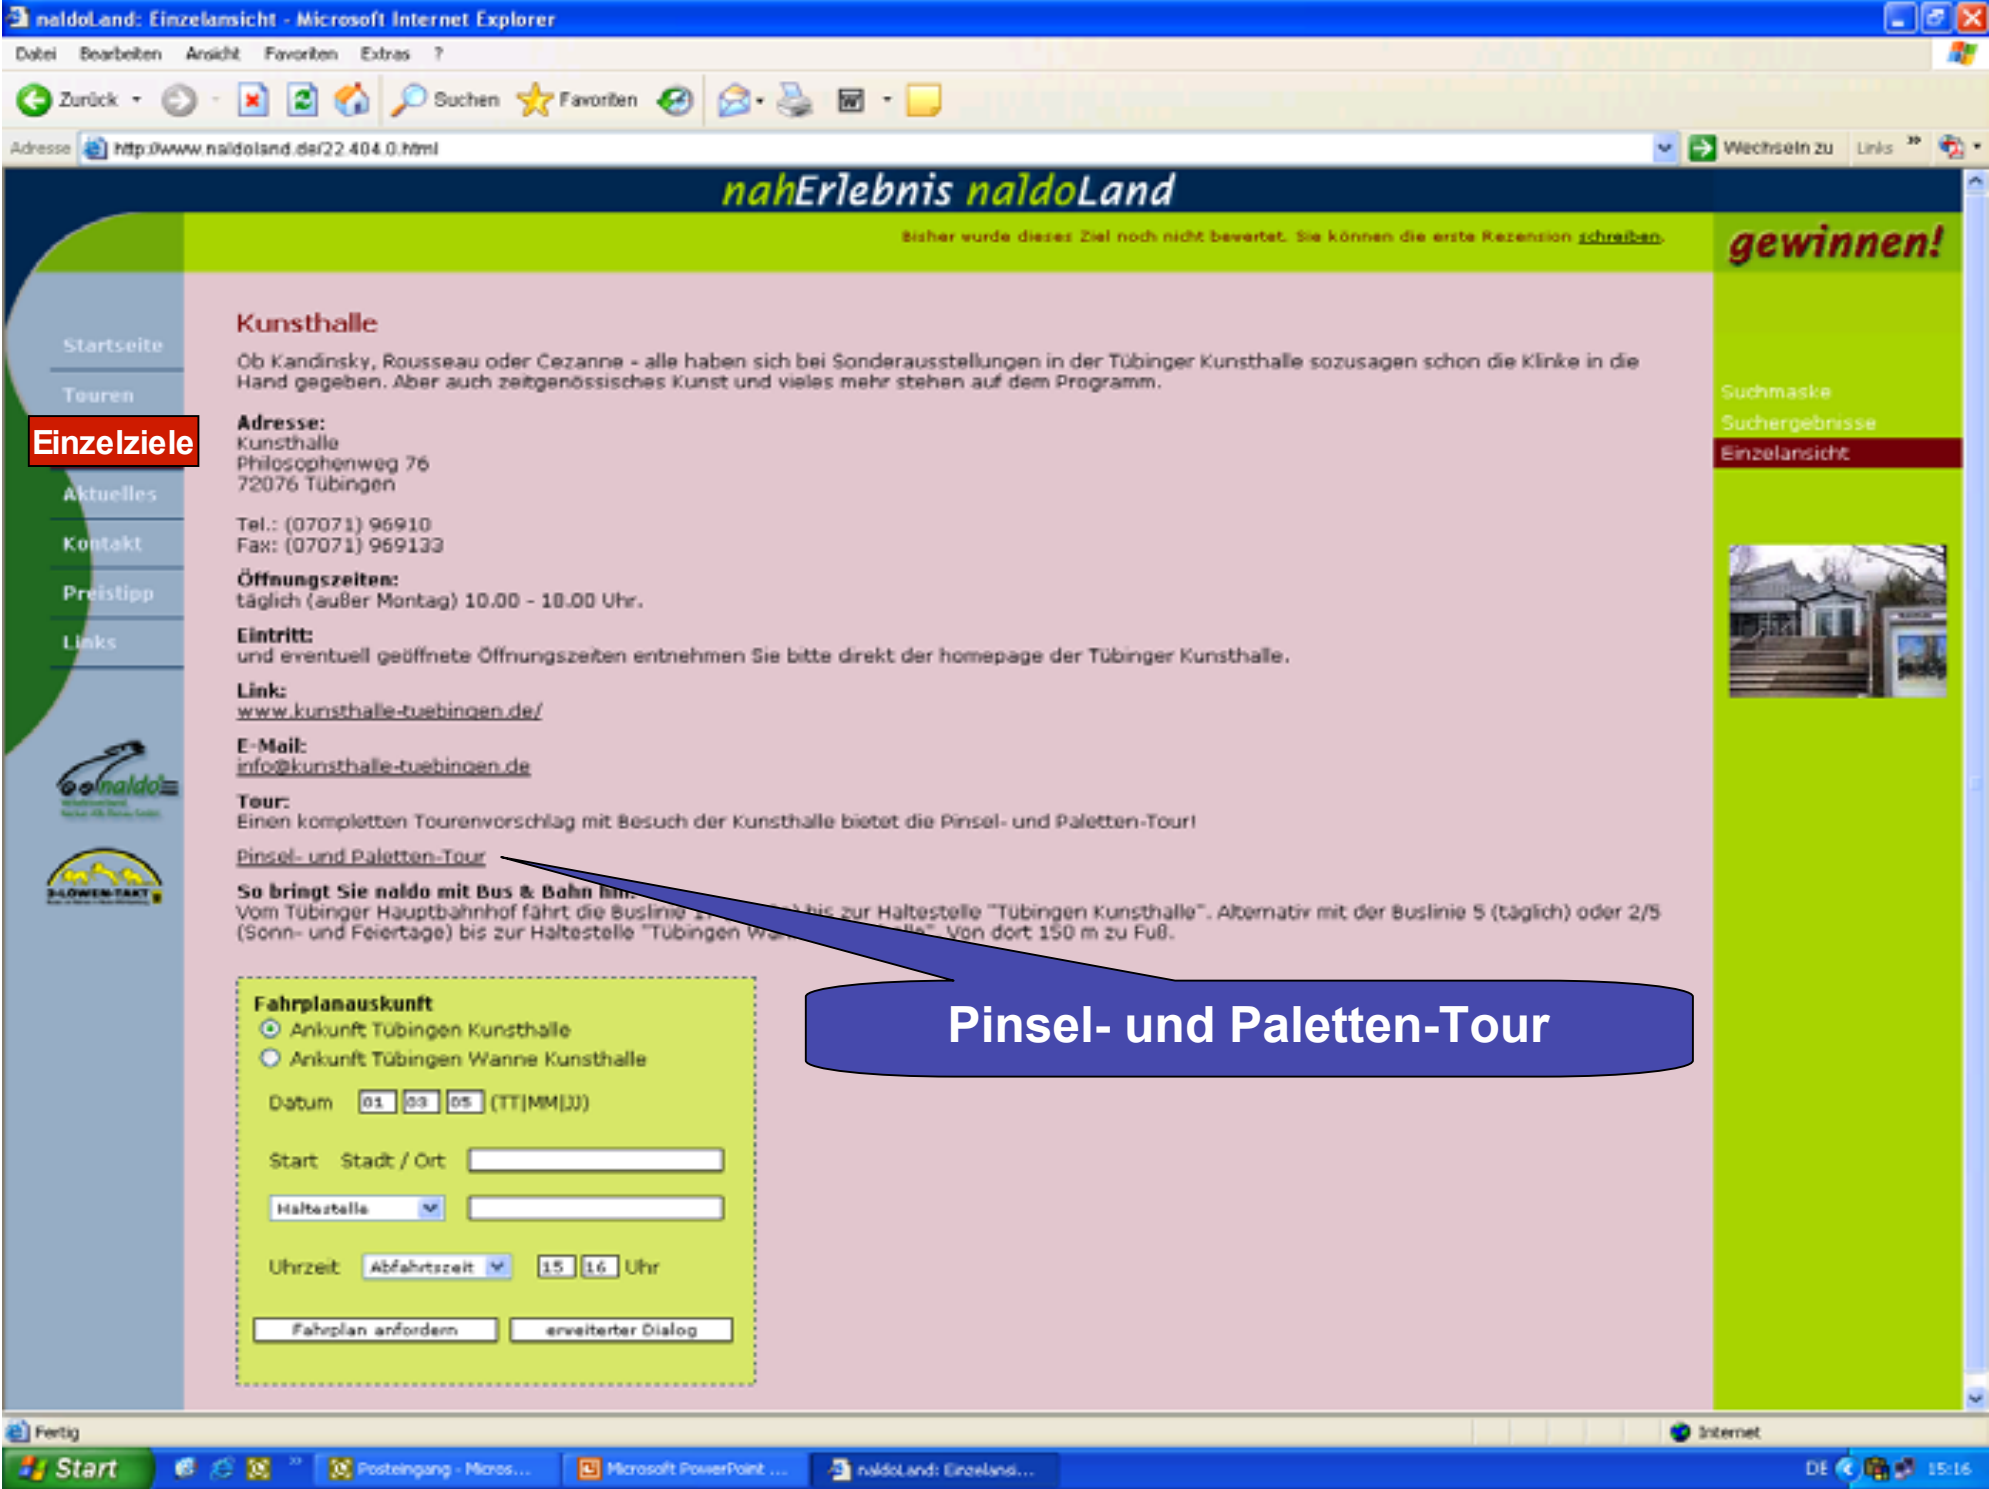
naldoLand: Einzelansicht - Microsoft Internet Explorer

Datei Bearbeiten Ansicht Favoriten Extras ?

Zurück Suchen Favoriten

Adresse http://www.naldoland.de/22.404.0.html Wechseln zu Links

nahErlebnis naldoLand

Bisher wurde dieses Ziel noch nicht bewertet. Sie können die erste Rezension schreiben.

gewinnen!

Startseite
Touren
Einzelziele
Aktuelles
Kontakt
Preistipp
Links

Kunsthalle

Ob Kandinsky, Rousseau oder Cezanne - alle haben sich bei Sonderausstellungen in der Tübinger Kunsthalle sozusagen schon die Klinke in die Hand gegeben. Aber auch zeitgenössisches Kunst und vieles mehr stehen auf dem Programm.

Adresse:
Kunsthalle
Philosophenweg 76
72076 Tübingen

Tel.: (07071) 96910
Fax: (07071) 969133

Öffnungszeiten:
täglich (außer Montag) 10.00 - 18.00 Uhr.

Eintritt:
und eventuell geöffnete Öffnungszeiten entnehmen Sie bitte direkt der homepage der Tübinger Kunsthalle.

Link:
www.kunsthalle-tuebingen.de/

E-Mail:
info@kunsthalle-tuebingen.de

Tour:
Einen kompletten Tourenvorschlag mit Besuch der Kunsthalle bietet die Pinsel- und Paletten-Tour!

Pinsel- und Paletten-Tour

So bringt Sie naldo mit Bus & Bahn hin:
Vom Tübinger Hauptbahnhof fährt die Buslinie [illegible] bis zur Haltestelle "Tübingen Kunsthalle". Alternativ mit der Buslinie 5 (täglich) oder 2/5 (Sonn- und Feiertage) bis zur Haltestelle "Tübingen W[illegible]". Von dort 150 m zu Fuß.

Fahrplanauskunft
Ankunft Tübingen Kunsthalle
Ankunft Tübingen Wanne Kunsthalle
Datum 01 03 05 (TT|MM|JJ)
Start Stadt / Ort
Haltestelle
Uhrzeit Abfahrtszeit 15 16 Uhr
Fahrplan anfordern erweiterter Dialog

Pinsel- und Paletten-Tour

Suchmaske
Suchergebnisse
Einzelansicht

naldo
3-LÖWEN-TAKT

Fertig Internet

Start Posteingang - Micros... Microsoft PowerPoint ... naldoLand: Einzelansi... DE 15:16